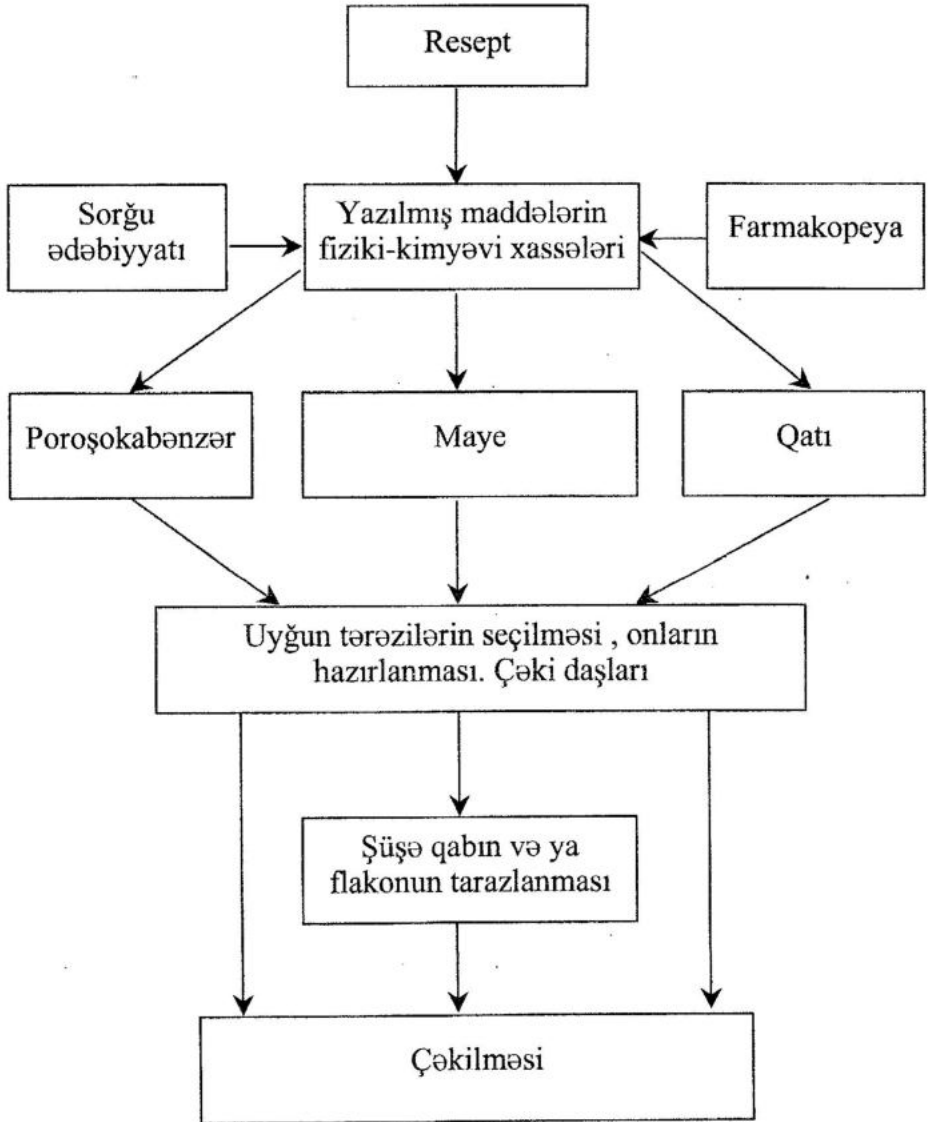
Resept

Sorğu ədəbiyyatı

Yazılmış maddələrin fiziki-kimyəvi xassələri

Farmakopeya

Poroşokabənzər

Maye

Qatı

Uyğun tərəzilərin seçilməsi , onların hazırlanması. Çəki daşları

Şüşə qabın və ya flakonun tarazlanması

Çəkilməsi